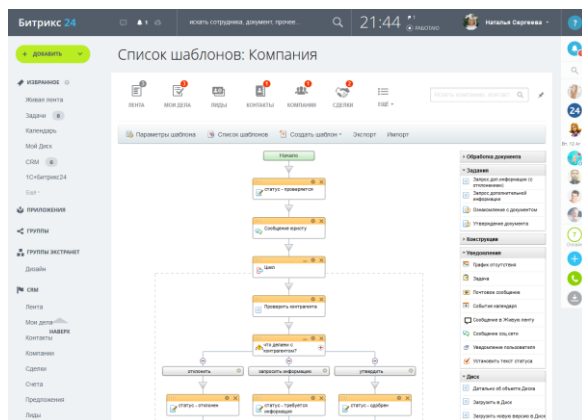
Битрикс 24

искать сотрудника, документ, прочее...

21:44 РАБОТАЮ

Наталья Сергеева

+ ДОБАВИТЬ

ИЗБРАННОЕ

Живая лента

Задачи 8

Календарь

Мой Диск

CRM 6

1С+Битрикс24

Ещё

ПРИЛОЖЕНИЯ

ГРУППЫ

ГРУППЫ ЭКСТРАНЕТ

Дизайн

CRM

Лента

Мои дела

НАВЕРХ

Контакты

Компании

Сделки

Счета

Предложения

Лиды

Список шаблонов: Компания

ЛЕНТА

МОИ ДЕЛА

ЛИДЫ

КОНТАКТЫ

КОМПАНИИ

СДЕЛКИ

ЕЩЁ

Параметры шаблона

Список шаблонов

Создать шаблон

Экспорт

Импорт

Начало

статус - проверяется

Сообщение юристу

Цикл

Проверить контрагента

Что делаем с контрагентом?

отклонить

запросить информацию

утвердить

статус - отклонен

статус - требуется информация

статус - одобрен

Обработка документа

Задания

Запрос доп информации (с отклонением)

Запрос дополнительной информации

Ознакомление с документом

Утверждение документа

Конструкции

Уведомления

График отсутствия

Задача

Почтовое сообщение

События календаря

Сообщение в Живую ленту

Сообщение соц.сети

Уведомление пользователя

Установить текст статуса

Диск

Детальнее об объекте Диска

Загрузить в Диск

Загрузить новую версию в Диск